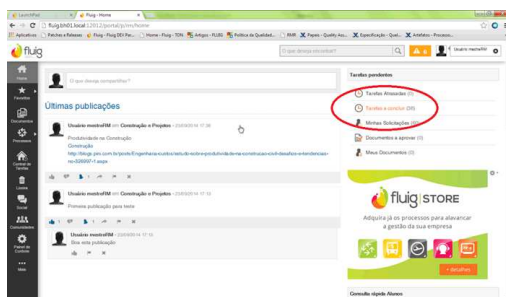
Lexis fffw | Fluig - Home

fluig.bh01.local:12012/portal/p/im/home

Aplicativos | Patches e Releases | Fluig - Fluig DEV Pai... | Home - Fluig - TOH | Artigos - FLUIG | Política da Qualidad... | RMR | Papeis - Quality Ass... | Especificação - Qual... | Artefatos - Processo...

fluig

O que deseja procurar?

Usuário mestreFM

Home

Favoritos

Documentos

Processos

Central de Tarefas

Líderes

Social

Comunidades

Painel de Controle

Mais

O que deseja compartilhar?

Últimas publicações

Usuário mestreFM em Construção e Projetos - 25/09/2014 17:38

Produtividade na Construção

Construção

http://blogs.pini.com.br/posts/Engenharia-custos/estudo-sobre-a-produtividade-na-construcao-civil-desafios-e-tendencias-no-328695-1.aspx

Usuário mestreFM em Construção e Projetos - 25/09/2014 17:35

Primeira publicação para teste

Usuário mestreFM - 25/09/2014 17:10

Boa esta publicação

Tarefas pendentes

Tarefas Atrasadas (0)

Tarefas a concluir (34)

Minhas Solicitações (24)

Documentos a aprovar (0)

Meus Documentos (0)

fluig | STORE

Adquira já os processos para alavancar a gestão da sua empresa

+ detalhes

Consulta rápida Aluno